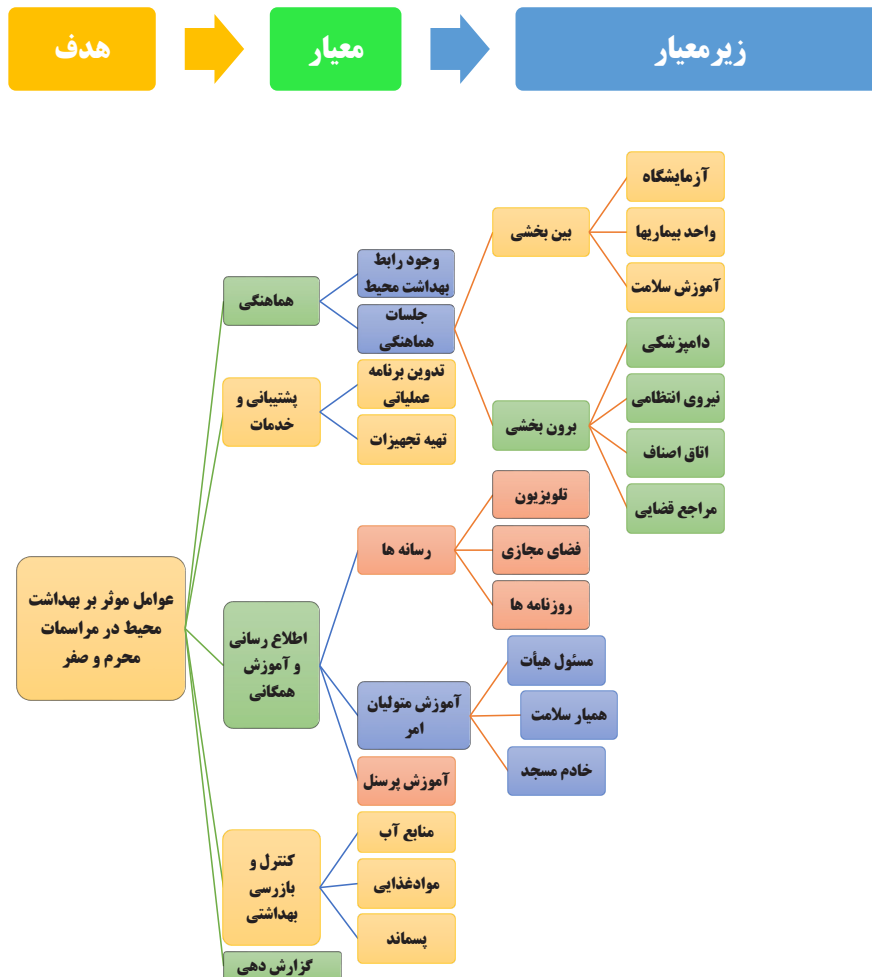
هدف
معیار
زیرمعیار

عوامل موثر بر بهداشت محیط در مراسمات محرم و صفر

هماهنگی
وجود رابط بهداشت محیط
جلسات هماهنگی
بین بخشی
آزمایشگاه
واحد بیماریها
آموزش سلامت
برون بخشی
دامپزشکی
نیروی انتظامی
اتاق اصناف
مراجع قضایی

پشتیبانی و خدمات
تدوین برنامه عملیاتی
تهیه تجهیزات

اطلاع رسانی و آموزش همگانی
رسانه ها
تلویزیون
فضای مجازی
روزنامه ها
آموزش متولیان امر
مسئول هیأت
همیار سلامت
خادم مسجد
آموزش پرسنل

کنترل و بازرسی بهداشتی
منابع آب
موادغذایی
پسماند

گزارش دهی